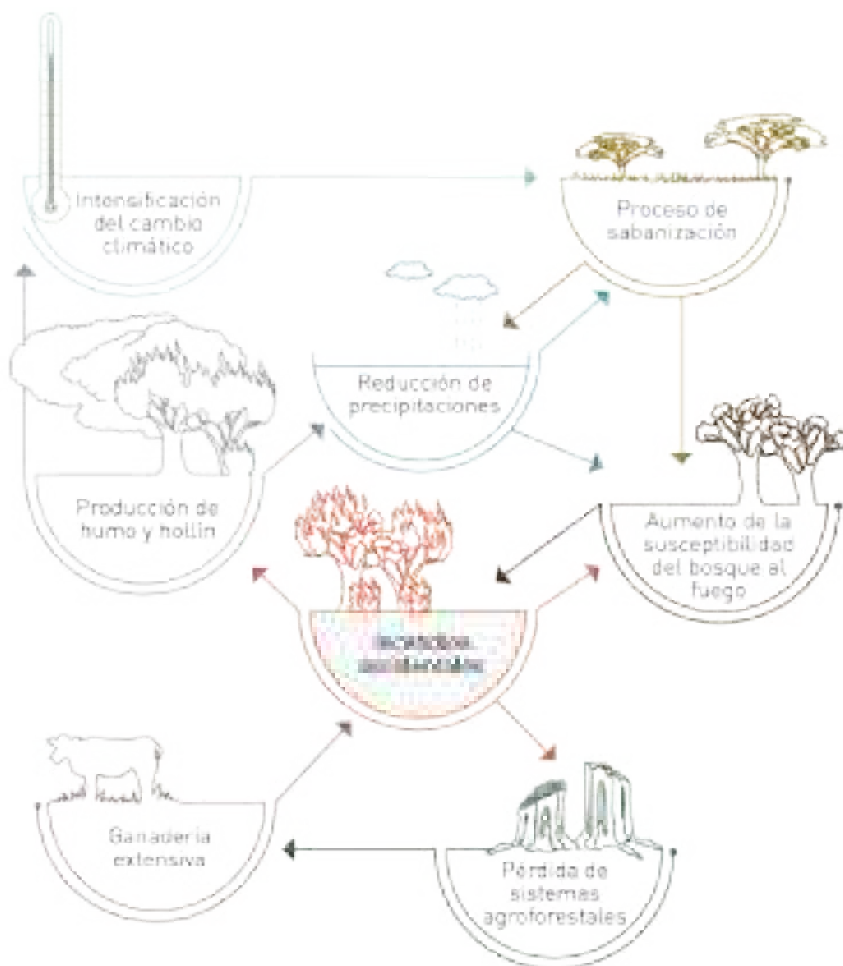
Intensificación del cambio climático

Proceso de sabanización

Reducción de precipitaciones

Producción de humo y hollín

Aumento de la susceptibilidad del bosque al fuego

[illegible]

Ganadería extensiva

Pérdida de sistemas agroforestales